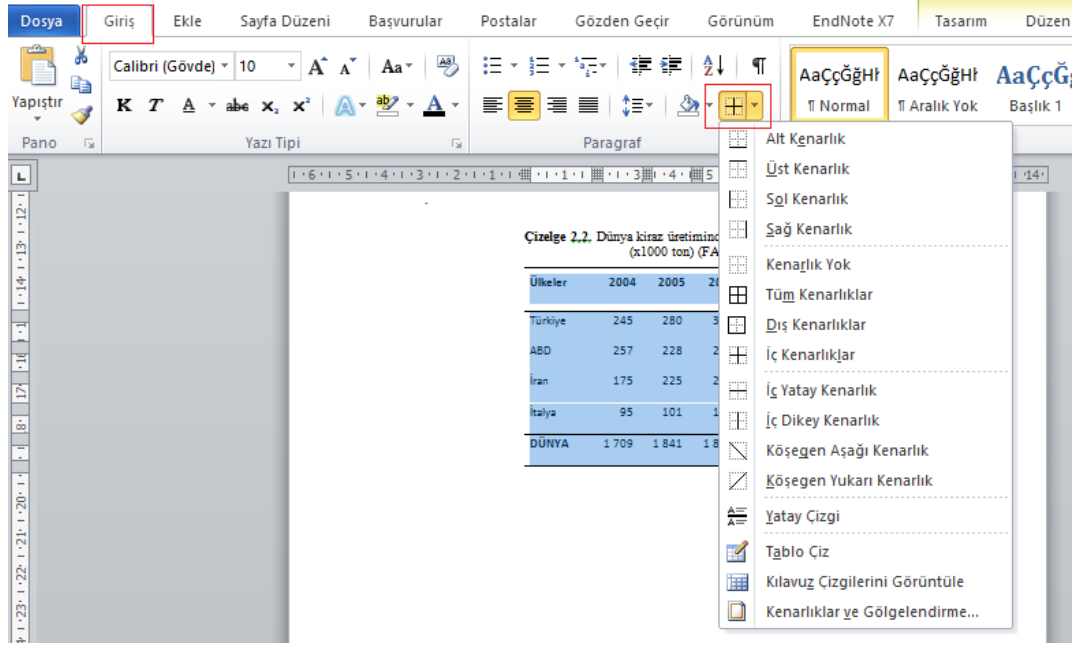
Dosya Giriş Ekle Sayfa Düzeni Başvurular Postalar Gözden Geçir Görünüm EndNote X7 Tasarım Düzen

Yapıştır
Pano

Calibri (Gövde) 10
K T A abc $x_2$ $x^2$
Yazı Tipi

Paragraf

AaÇçĞğHı ¶ Normal
AaÇçĞğHı ¶ Aralık Yok
AaÇçĞ Başlık 1

Çizelge 2.2. Dünya kiraz üretimind
(x1000 ton) (FA

| Ülkeler | 2004 | 2005 | 2 |
|---|---|---|---|
| Türkiye | 245 | 280 | 3 |
| ABD | 257 | 228 | 2 |
| İran | 175 | 225 | 2 |
| İtalya | 95 | 101 | 1 |
| DÜNYA | 1 709 | 1 841 | 1 8 |

Alt Kenarlık
Üst Kenarlık
Sol Kenarlık
Sağ Kenarlık
Kenarlık Yok
Tüm Kenarlıklar
Dış Kenarlıklar
İç Kenarlıklar
İç Yatay Kenarlık
İç Dikey Kenarlık
Köşegen Aşağı Kenarlık
Köşegen Yukarı Kenarlık
Yatay Çizgi
Tablo Çiz
Kılavuz Çizgilerini Görüntüle
Kenarlıklar ve Gölgelendirme...